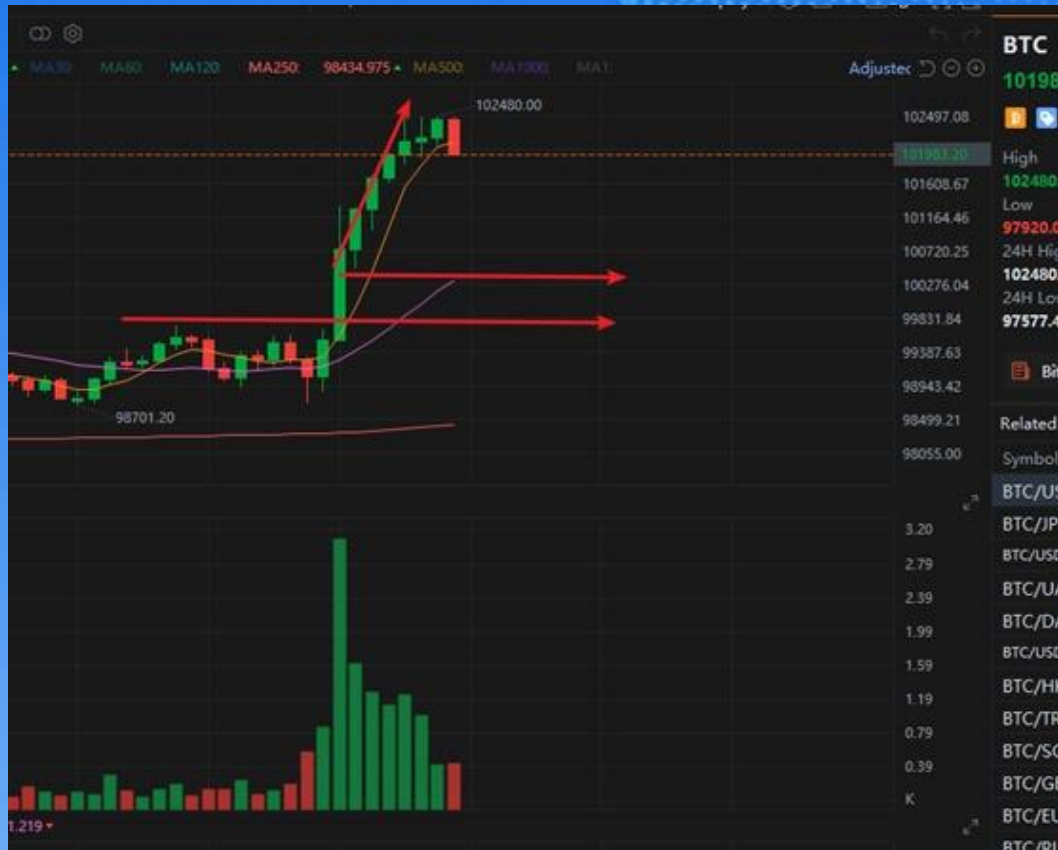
MA30 MA60 MA120 MA250: 98434.975 MA500 MA1000 MA1

Adjustec

102480.00

98701.20

102497.08
101983.20
101608.67
101164.46
100720.25
100276.04
99831.84
99387.63
98943.42
98499.21
98055.00

3.20
2.79
2.39
1.99
1.59
1.19
0.79
0.39
K

1.219

BTC
10198

High
102480
Low
97920.0
24H Hig
102480
24H Lo
97577.4

Bi

Related
Symbol
BTC/U
BTC/JP
BTC/USD
BTC/U
BTC/D
BTC/USD
BTC/H
BTC/TI
BTC/S
BTC/G
BTC/E
BTC/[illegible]